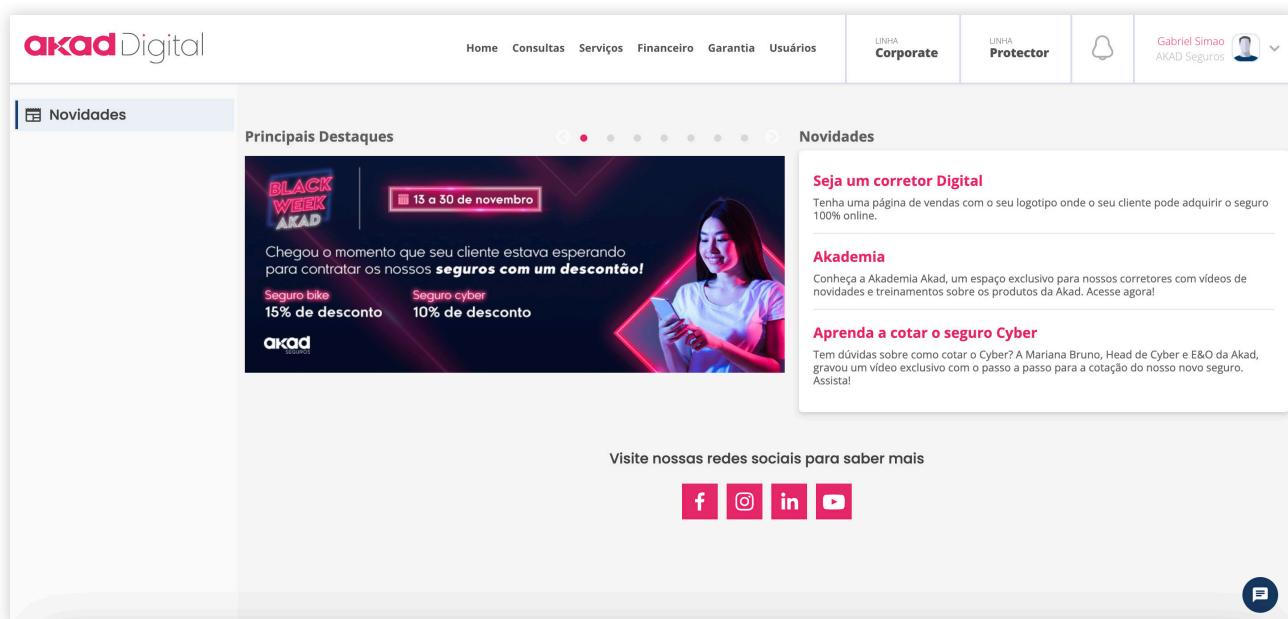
akad Digital

Home Consultas Serviços Financeiro Garantia Usuários

LINHA
Corporate

LINHA
Protector

Gabriel Simao
AKAD Seguros

Novidades

Principais Destaques

BLACK WEEK AKAD

13 a 30 de novembro

Chegou o momento que seu cliente estava esperando para contratar os nossos seguros com um descontão!

Seguro bike
15% de desconto

Seguro cyber
10% de desconto

akad SEGUROS

Novidades

Seja um corretor Digital

Tenha uma página de vendas com o seu logotipo onde o seu cliente pode adquirir o seguro 100% online.

Akademia

Conheça a Akademia Akad, um espaço exclusivo para nossos corretores com vídeos de novidades e treinamentos sobre os produtos da Akad. Acesse agora!

Aprenda a cotar o seguro Cyber

Tem dúvidas sobre como cotar o Cyber? A Mariana Bruno, Head de Cyber e E&O da Akad, gravou um vídeo exclusivo com o passo a passo para a cotação do nosso novo seguro. Assista!

Visite nossas redes sociais para saber mais